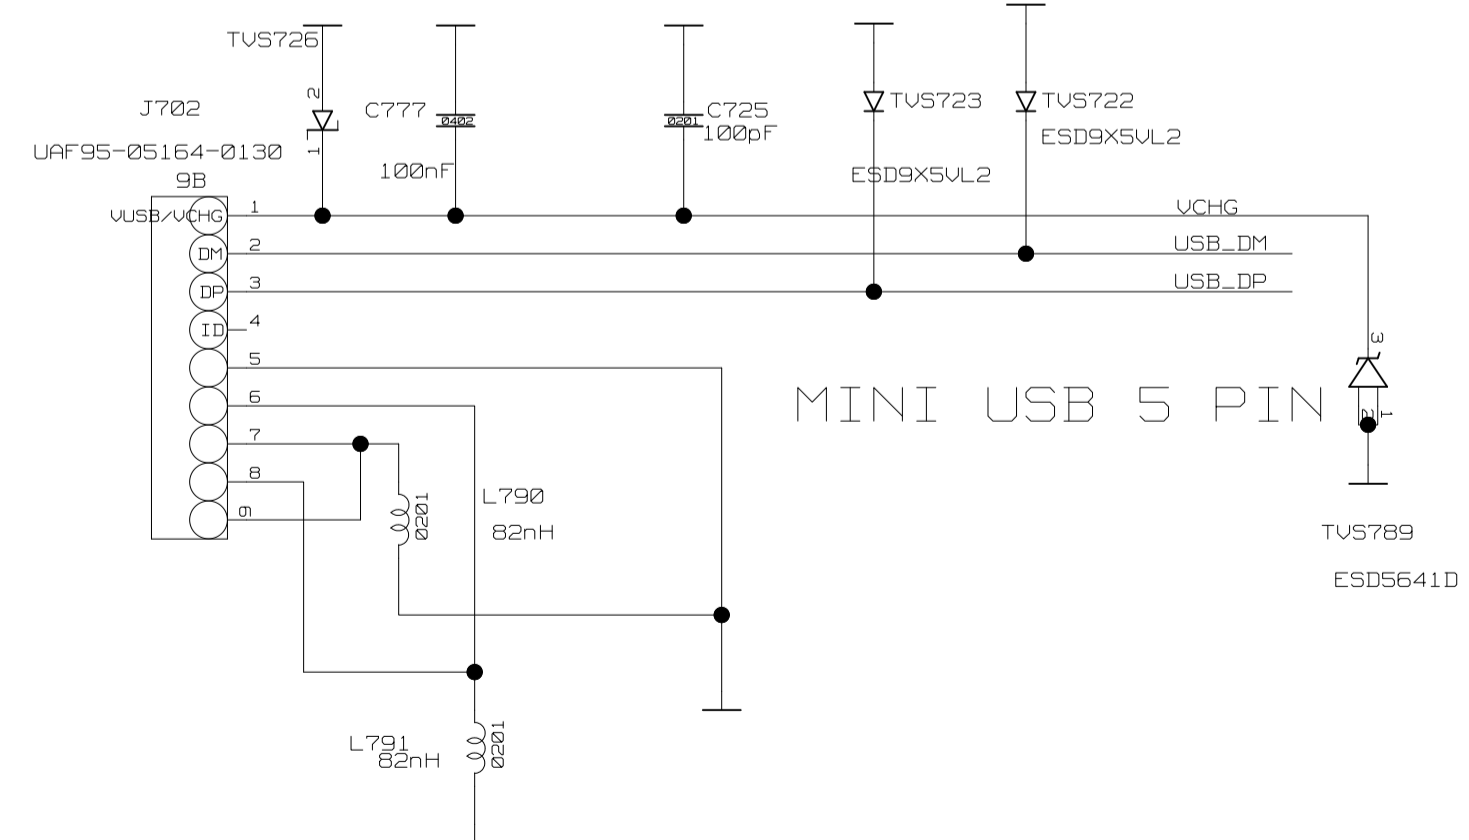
TVS726
2
1
C777
0402
100nF
C725
0201
100pF
TVS723
ESD9X5VL2
TVS722
ESD9X5VL2
J702
UAF95-05164-0130
9B
VUSB/VCHG
1
DM
2
DP
3
ID
4
5
6
7
8
9
VCHG
USB_DM
USB_DP
MINI USB 5 PIN
3
2
1
TVS789
ESD5641D
0201
L790
82nH
L791
82nH
0201